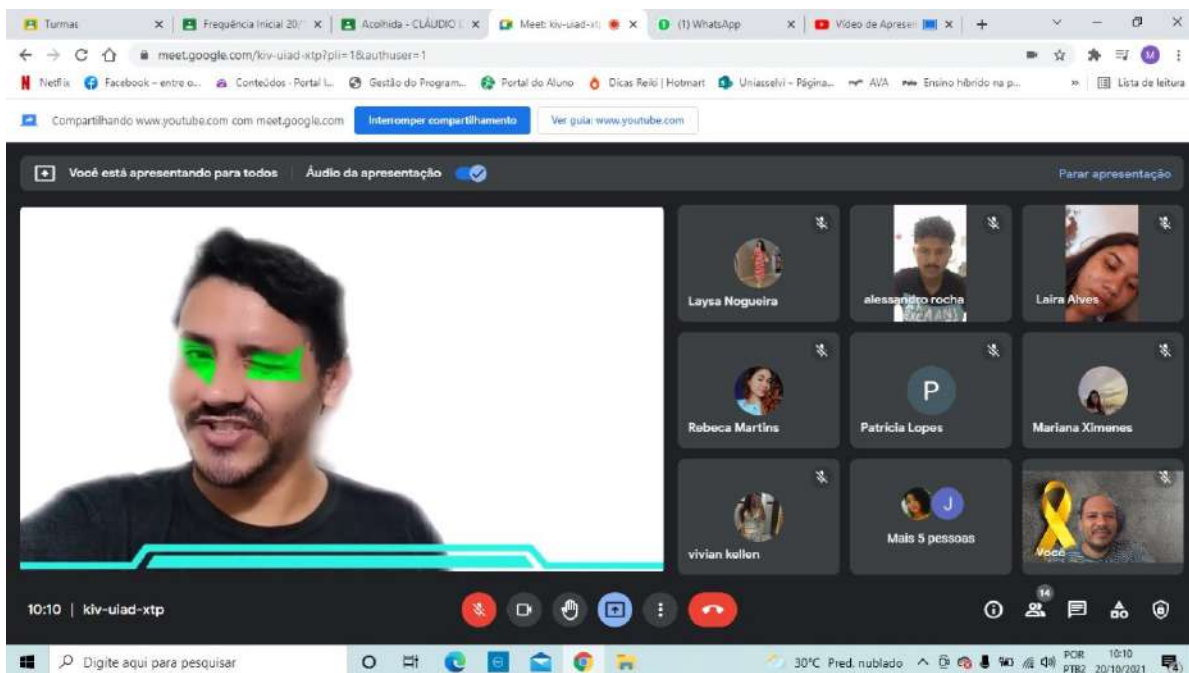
Turmas | Frequência Inicial 20/ | Acolhida - CLÁUDIO | Meet: kiv-uiad-xtp | (1) WhatsApp | Vídeo de Apresen | +

meet.google.com/kiv-uiad-xtp?pli=1&authuser=1

Netflix | Facebook - entre o... | Conteúdos - Portal I... | Gestão do Program... | Portal do Aluno | Dicas Reiki | Hotmart | Uniasselvi - Página... | AVA | Ensino híbrido na p... | » | Lista de leitura

Compartilhando www.youtube.com com meet.google.com | Interromper compartilhamento | Ver guia: www.youtube.com

Você está apresentando para todos | Áudio da apresentação | Parar apresentação

Laysa Nogueira | alessandro rocha | Laira Alves

Rebeca Martins | Patricia Lopes | Mariana Ximenes

P

vivian kellen | Mais 5 pessoas | Você

J

10:10 | kiv-uiad-xtp

14

Digite aqui para pesquisar | 30°C Pred. nublado | POR PTB2 | 10:10 20/10/2021